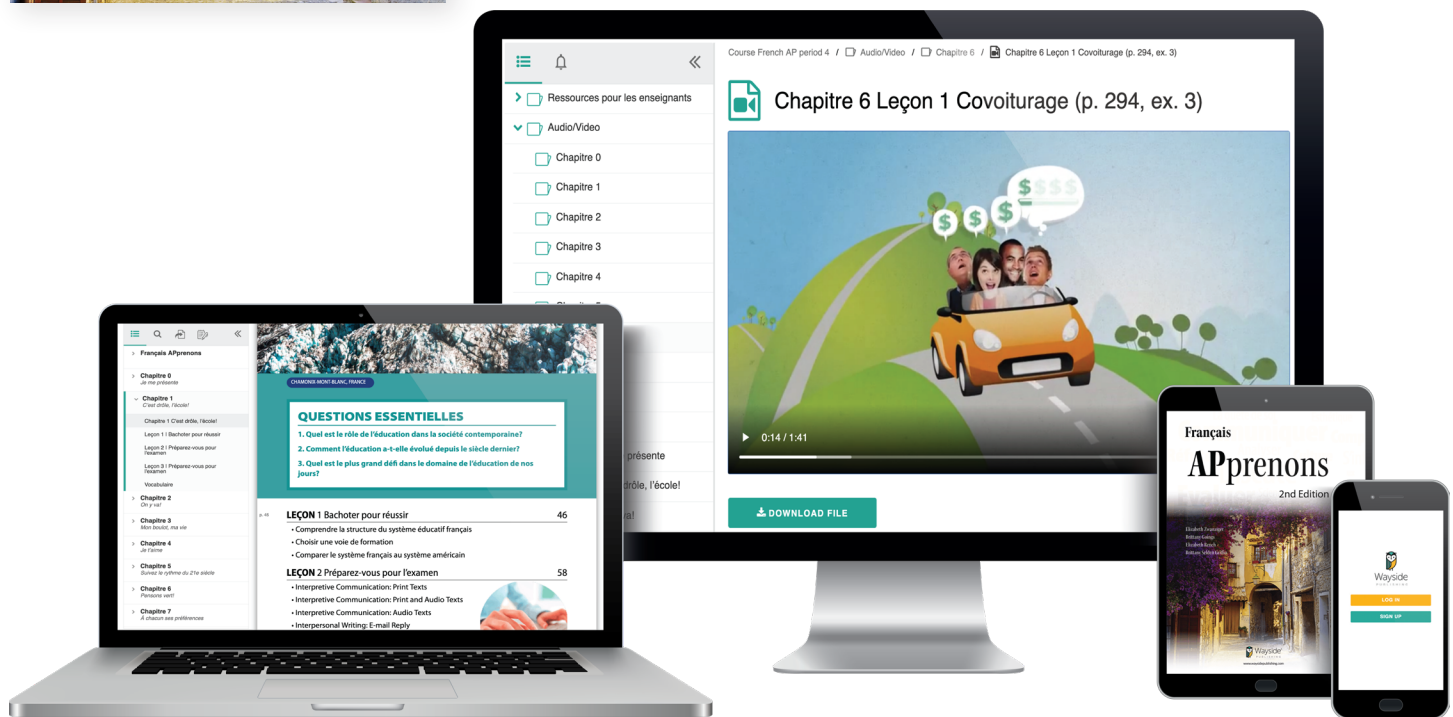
Course French AP period 4 / Audio/Video / Chapitre 6 / Chapitre 6 Leçon 1 Covoiturage (p. 294, ex. 3)

Ressources pour les enseignants
Audio/Video
Chapitre 0
Chapitre 1
Chapitre 2
Chapitre 3
Chapitre 4

Chapitre 6 Leçon 1 Covoiturage (p. 294, ex. 3)

0:14 / 1:41

présente
drôle, l'école!
a!

DOWNLOAD FILE

Français APprenons
Chapitre 0
Je me présente
Chapitre 1
C'est drôle, l'école!
Chapitre 1 C'est drôle, l'école!
Leçon 1 | Bachoter pour réussir
Leçon 2 | Préparez-vous pour l'examen
Leçon 3 | Préparez-vous pour l'examen
Vocabulaire
Chapitre 2
On y va!
Chapitre 3
Mon boulot, ma vie
Chapitre 4
Je t'aime
Chapitre 5
Suivez le rythme du 21e siècle
Chapitre 6
Pensons vert!
Chapitre 7
À chacun ses préférences

CHAMONIX-MONT-BLANC, FRANCE

QUESTIONS ESSENTIELLES
1. Quel est le rôle de l'éducation dans la société contemporaine?
2. Comment l'éducation a-t-elle évolué depuis le siècle dernier?
3. Quel est le plus grand défi dans le domaine de l'éducation de nos jours?

LEÇON 1 Bachoter pour réussir 46
• Comprendre la structure du système éducatif français
• Choisir une voie de formation
• Comparer le système français au système américain

LEÇON 2 Préparez-vous pour l'examen 58
• Interpretive Communication: Print Texts
• Interpretive Communication: Print and Audio Texts
• Interpretive Communication: Audio Texts
• Interpersonal Writing: E-mail Reply

Français
APprenons
2nd Edition

Wayside

Wayside
LOG IN
SIGN UP